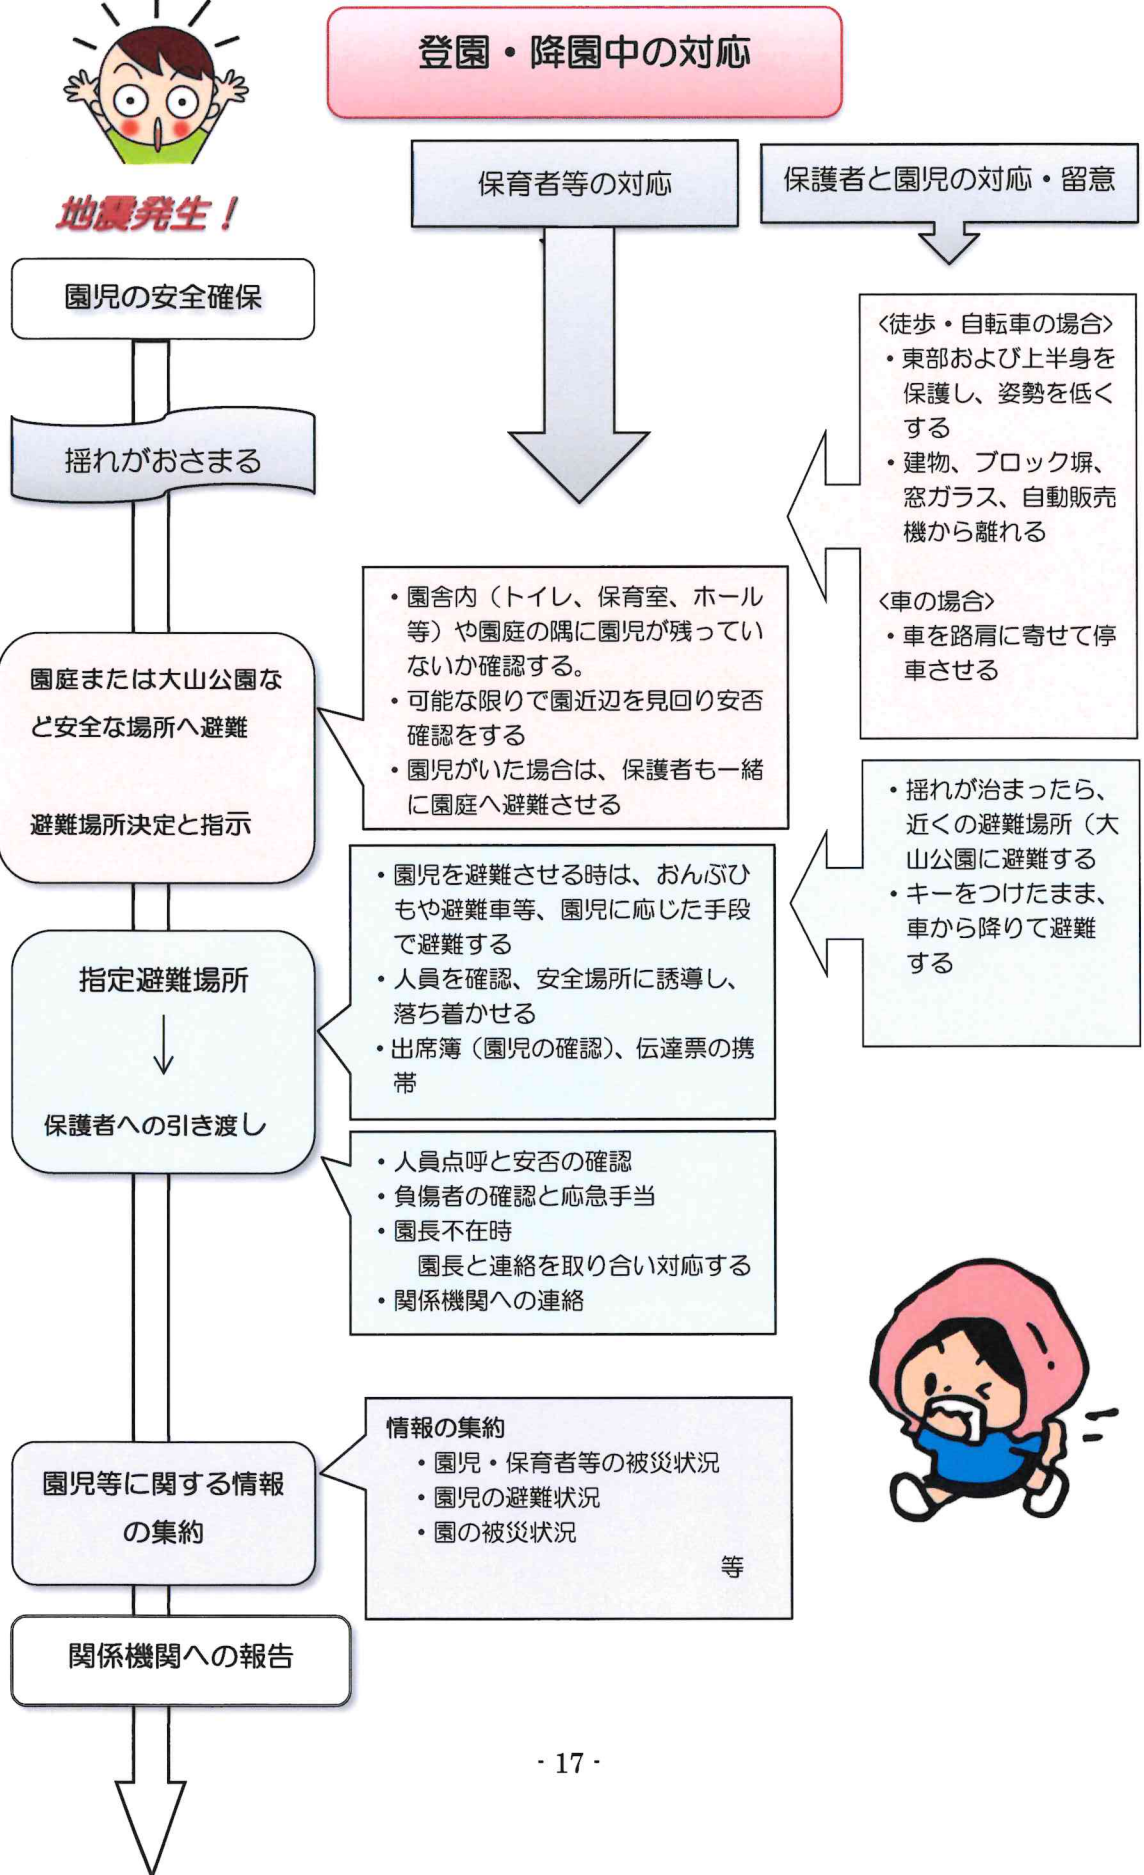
登園・降園中の対応

地震発生！

保育者等の対応

保護者と園児の対応・留意

園児の安全確保

揺れがおさまる

〈徒歩・自転車の場合〉
・東部および上半身を保護し、姿勢を低くする
・建物、ブロック塀、窓ガラス、自動販売機から離れる

〈車の場合〉
・車を路肩に寄せて停車させる

園庭または大山公園など安全な場所へ避難

避難場所決定と指示

・園舎内（トイレ、保育室、ホール等）や園庭の隅に園児が残っていないか確認する。
・可能な限りで園近辺を見回り安否確認をする
・園児がいた場合は、保護者も一緒に園庭へ避難させる

・揺れが治まったら、近くの避難場所（大山公園に避難する
・キーをつけたまま、車から降りて避難する

指定避難場所
↓
保護者への引き渡し

・園児を避難させる時は、おんぶひもや避難車等、園児に応じた手段で避難する
・人員を確認、安全場所に誘導し、落ち着かせる
・出席簿（園児の確認）、伝達票の携帯

・人員点呼と安否の確認
・負傷者の確認と応急手当
・園長不在時
園長と連絡を取り合い対応する
・関係機関への連絡

園児等に関する情報の集約

情報の集約
・園児・保育者等の被災状況
・園児の避難状況
・園の被災状況
等

関係機関への報告

- 17 -